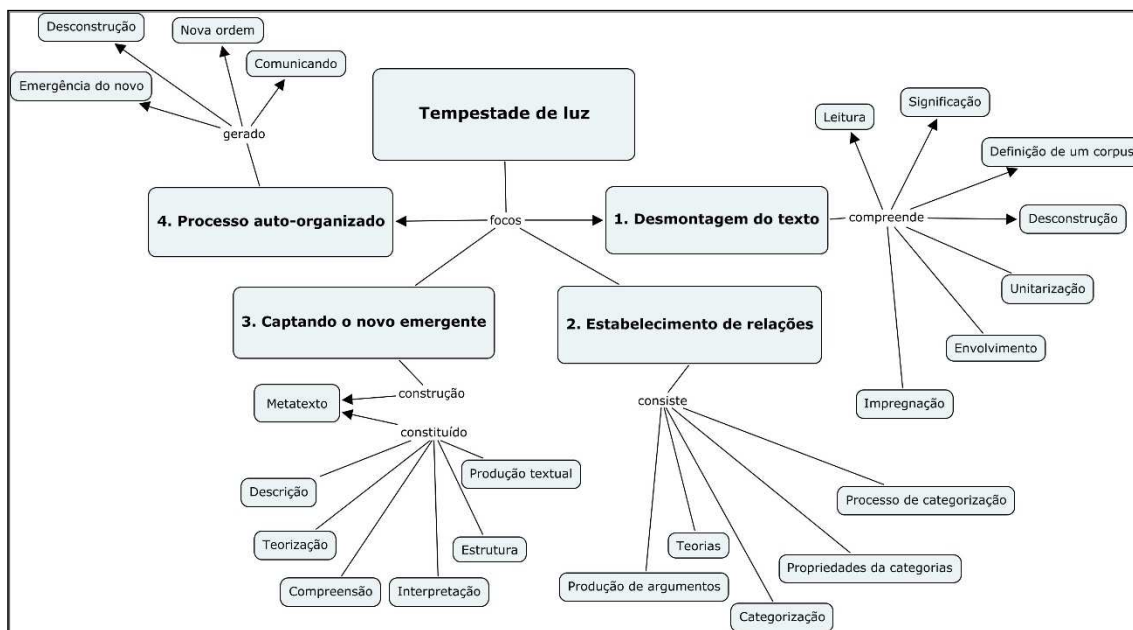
Tempestade de luz

focos

4. Processo auto-organizado

gerado

Desconstrução

Nova ordem

Comunicando

Emergência do novo

1. Desmontagem do texto

compreende

Leitura

Significação

Definição de um corpus

Desconstrução

Unitarização

Envolvimento

Impregnação

3. Captando o novo emergente

construção

Metatexto

constituído

Descrição

Teorização

Compreensão

Interpretação

Estrutura

Produção textual

2. Estabelecimento de relações

consiste

Produção de argumentos

Teorias

Categorização

Propriedades da categorias

Processo de categorização